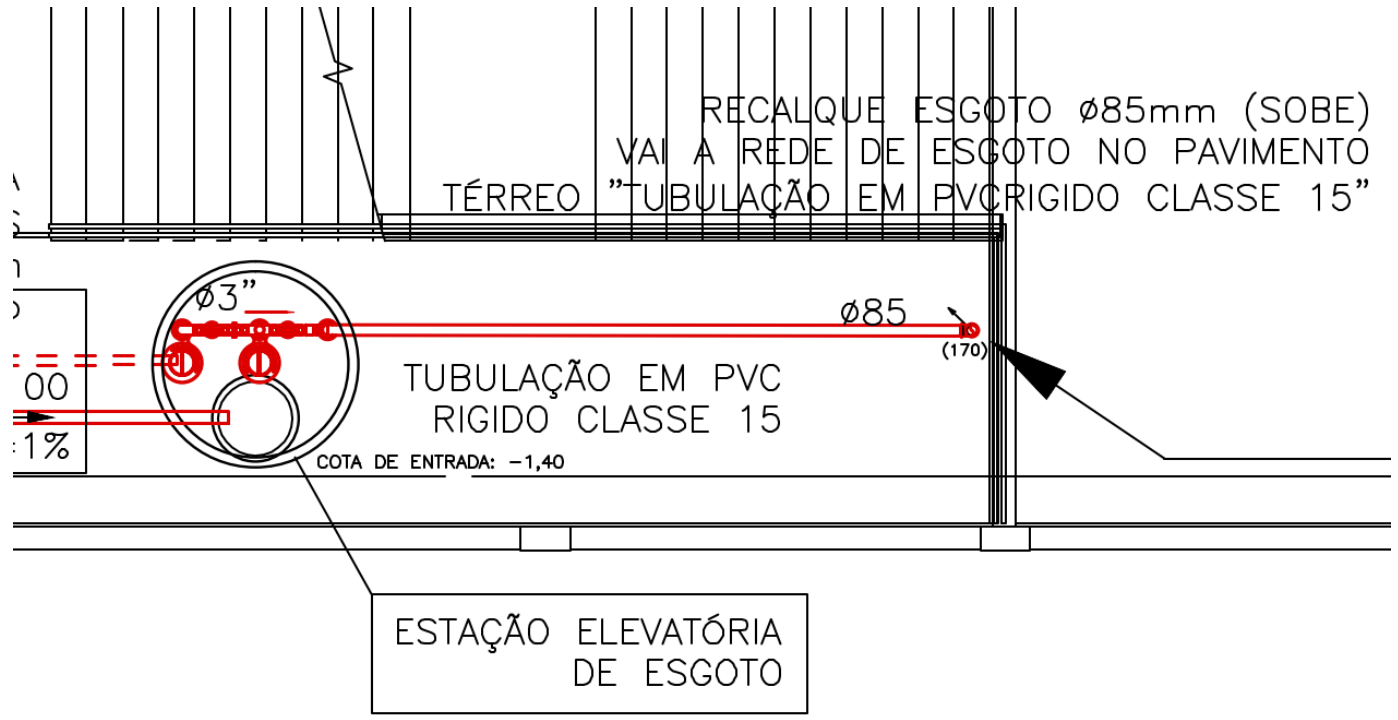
RECALQUE ESGOTO ø85mm (SOBE)
VAI A REDE DE ESGOTO NO PAVIMENTO
TÉRREO "TUBULAÇÃO EM PVCRIGIDO CLASSE 15"

A
S
n
)
00
1%

ø3"

ø85
(170)

TUBULAÇÃO EM PVC
RIGIDO CLASSE 15

COTA DE ENTRADA: -1,40

ESTAÇÃO ELEVATÓRIA
DE ESGOTO